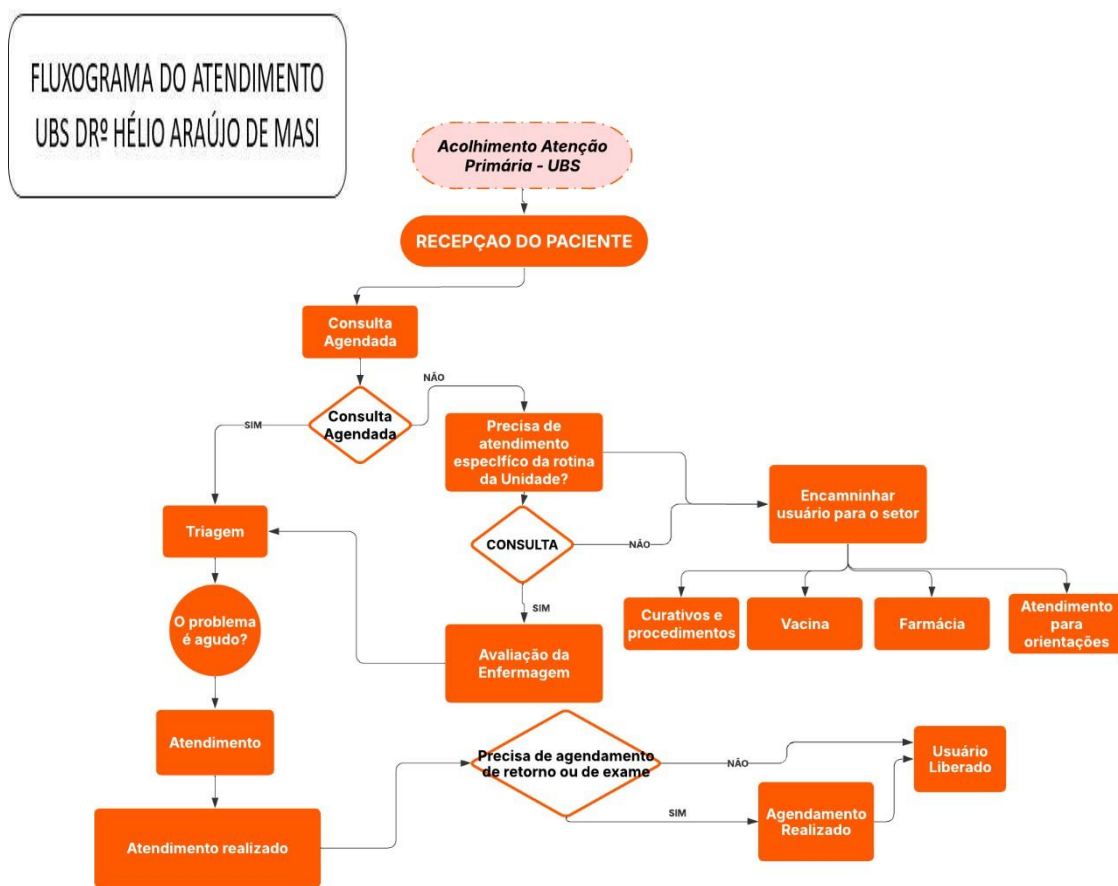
FLUXOGRAMA DO ATENDIMENTO
UBS DRº HÉLIO ARAÚJO DE MASI

Acolhimento Atenção Primária - UBS

RECEPÇAO DO PACIENTE

Consulta Agendada

NÃO

SIM

Consulta Agendada

Precisa de atendimento especlfíco da rotina da Unidade?

Encamninhar usuário para o setor

Triagem

CONSULTA

NÃO

SIM

Curativos e procedimentos

Vacina

Farmácia

Atendimento para orientações

O problema é agudo?

Avaliação da Enfermagem

Atendimento

Precisa de agendamento de retorno ou de exame

NÃO

Usuário Liberado

SIM

Agendamento Realizado

Atendimento realizado